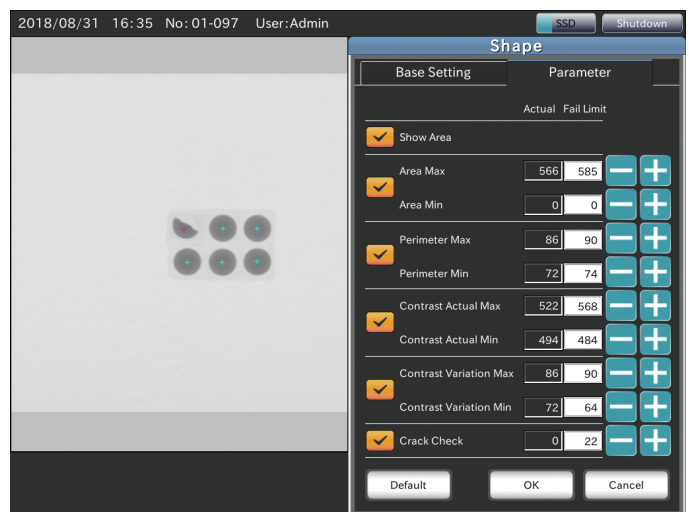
2018/08/31 16:35 No: 01-097 User: Admin

SSD Shutdown

Shape

Base Setting Parameter

Actual Fail Limit

Show Area

| | Actual | Fail Limit |
|---|---|---|
| Area Max | 566 | 585 |
| Area Min | 0 | 0 |
| Perimeter Max | 86 | 90 |
| Perimeter Min | 72 | 74 |
| Contrast Actual Max | 522 | 568 |
| Contrast Actual Min | 494 | 484 |
| Contrast Variation Max | 86 | 90 |
| Contrast Variation Min | 72 | 64 |
| Crack Check | 0 | 22 |

Default OK Cancel